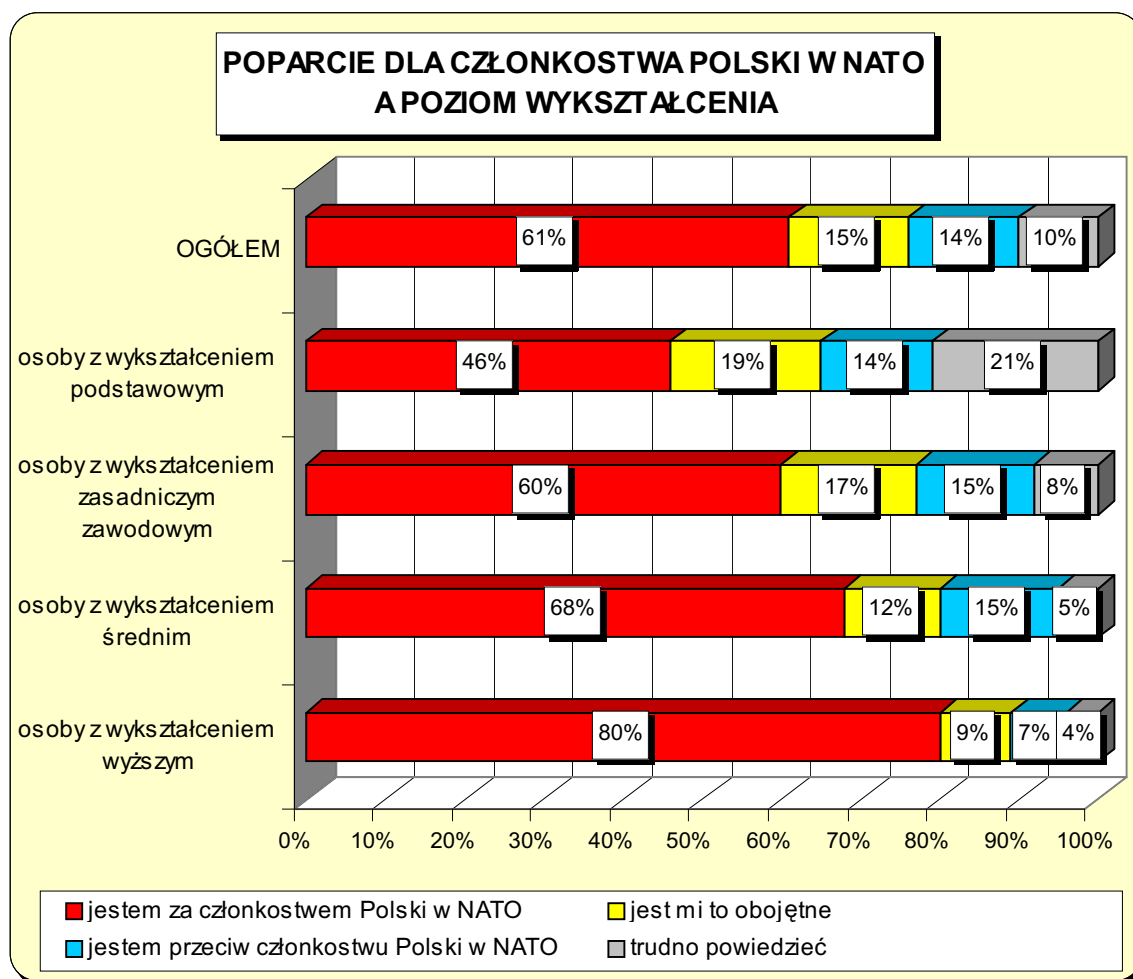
POPARCIE DLA CZŁONKOSTWA POLSKI W NATO A POZIOM WYKSZTAŁCENIA

OGÓŁEM
61%
15%
14%
10%

osoby z wykształceniem podstawowym
46%
19%
14%
21%

osoby z wykształceniem zasadniczym zawodowym
60%
17%
15%
8%

osoby z wykształceniem średnim
68%
12%
15%
5%

osoby z wykształceniem wyższym
80%
9%
7%
4%

0%
10%
20%
30%
40%
50%
60%
70%
80%
90%
100%

jestem za członkostwem Polski w NATO
jest mi to obojętne
jestem przeciw członkostwu Polski w NATO
trudno powiedzieć